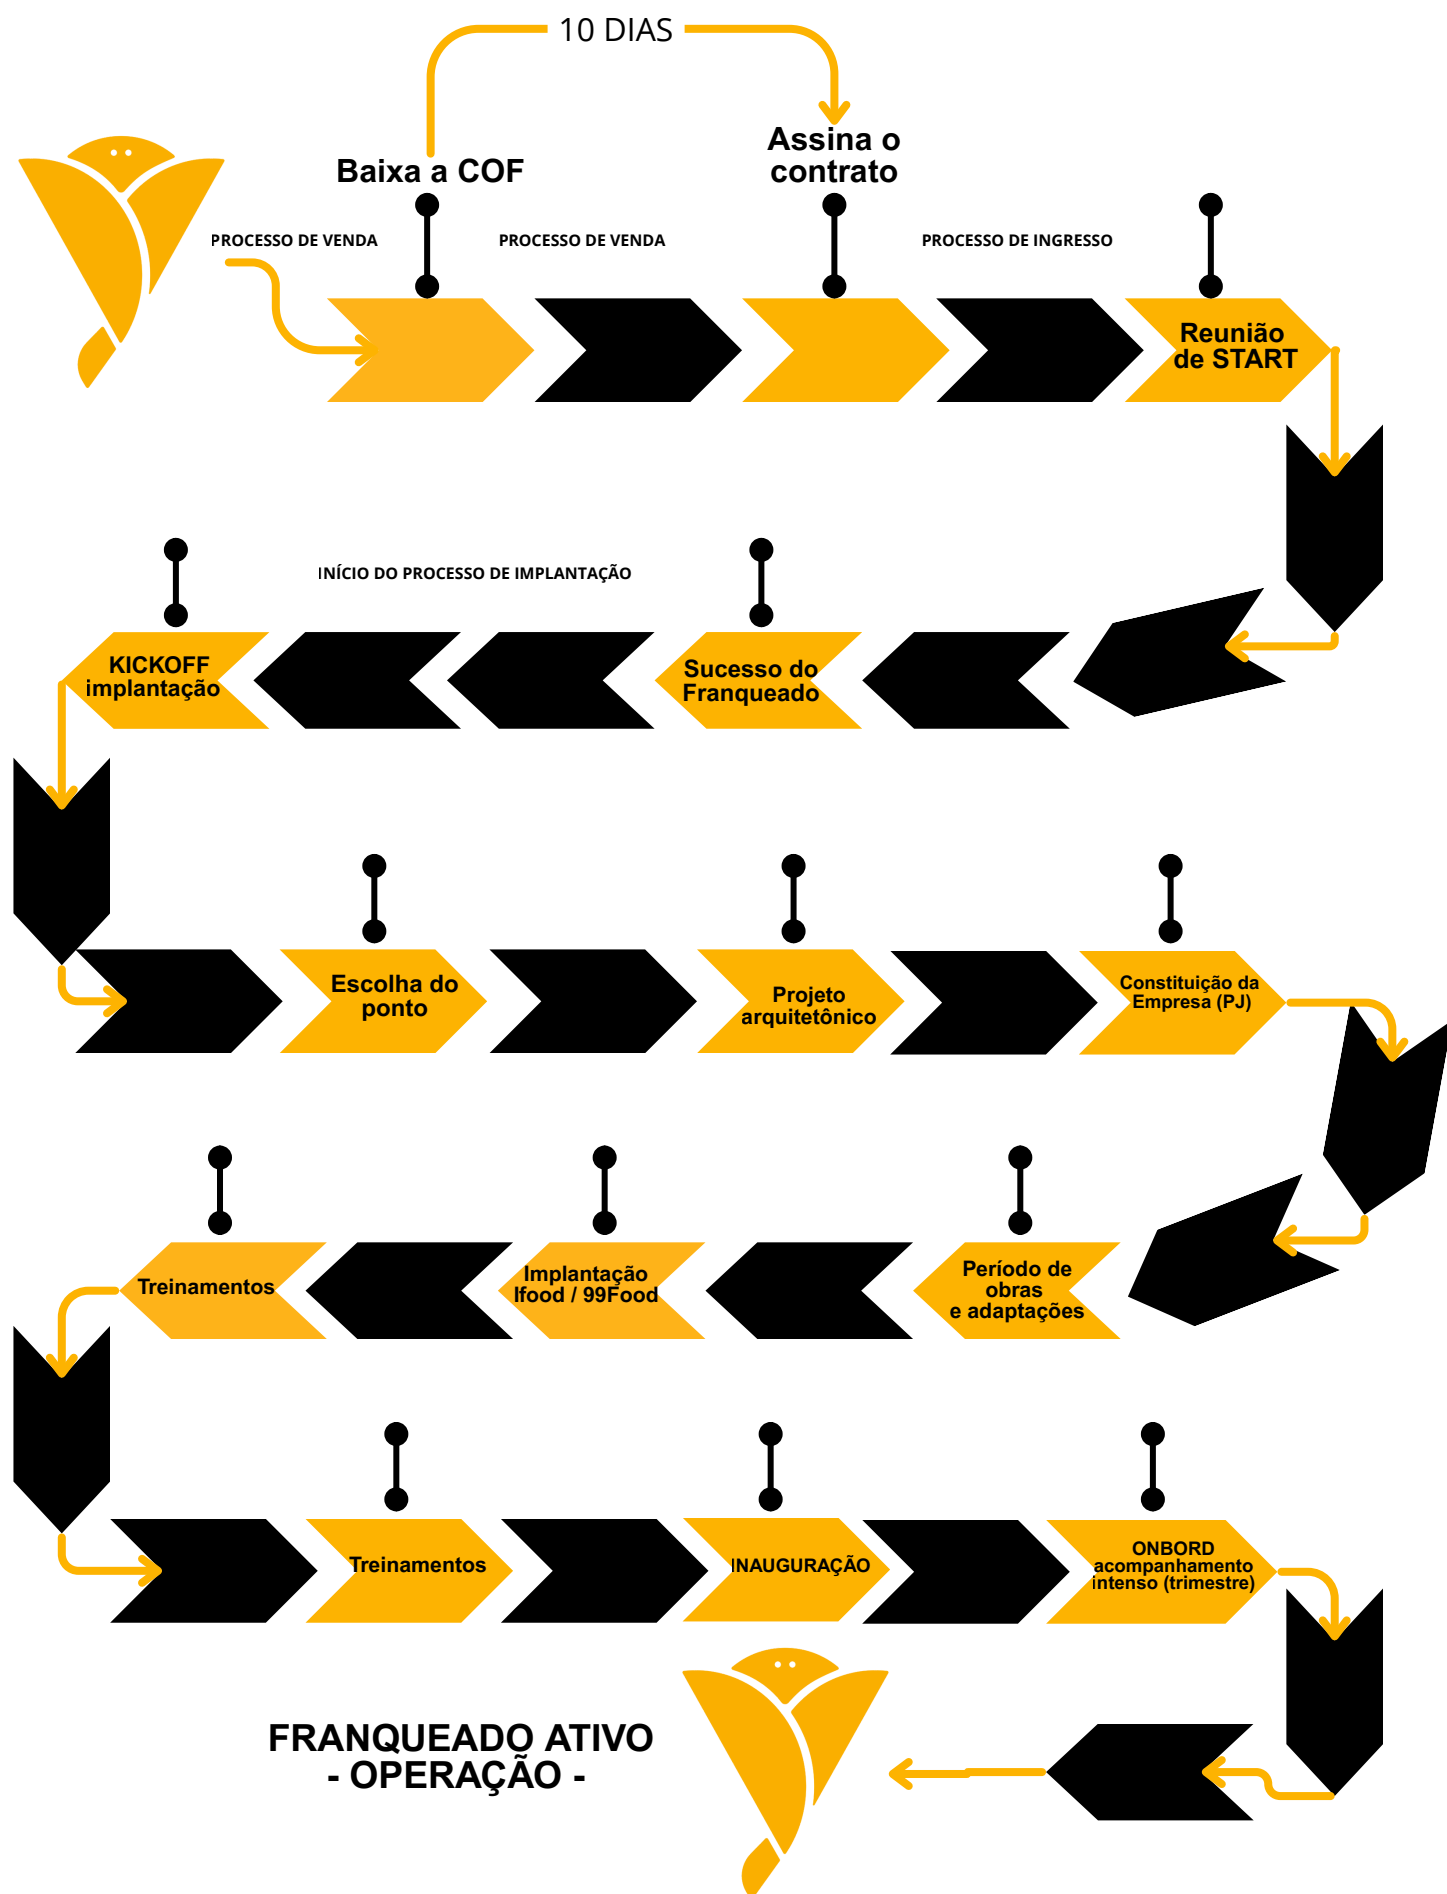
10 DIAS

Baixa a COF

Assina o contrato

PROCESSO DE VENDA

PROCESSO DE VENDA

PROCESSO DE INGRESSO

Reunião de START

INÍCIO DO PROCESSO DE IMPLANTAÇÃO

KICKOFF implantação

Sucesso do Franqueado

Escolha do ponto

Projeto arquitetônico

Constituição da Empresa (PJ)

Treinamentos

Implantação Ifood / 99Food

Período de obras e adaptações

Treinamentos

INAUGURAÇÃO

ONBORD acompanhamento intenso (trimestre)

FRANQUEADO ATIVO - OPERAÇÃO -